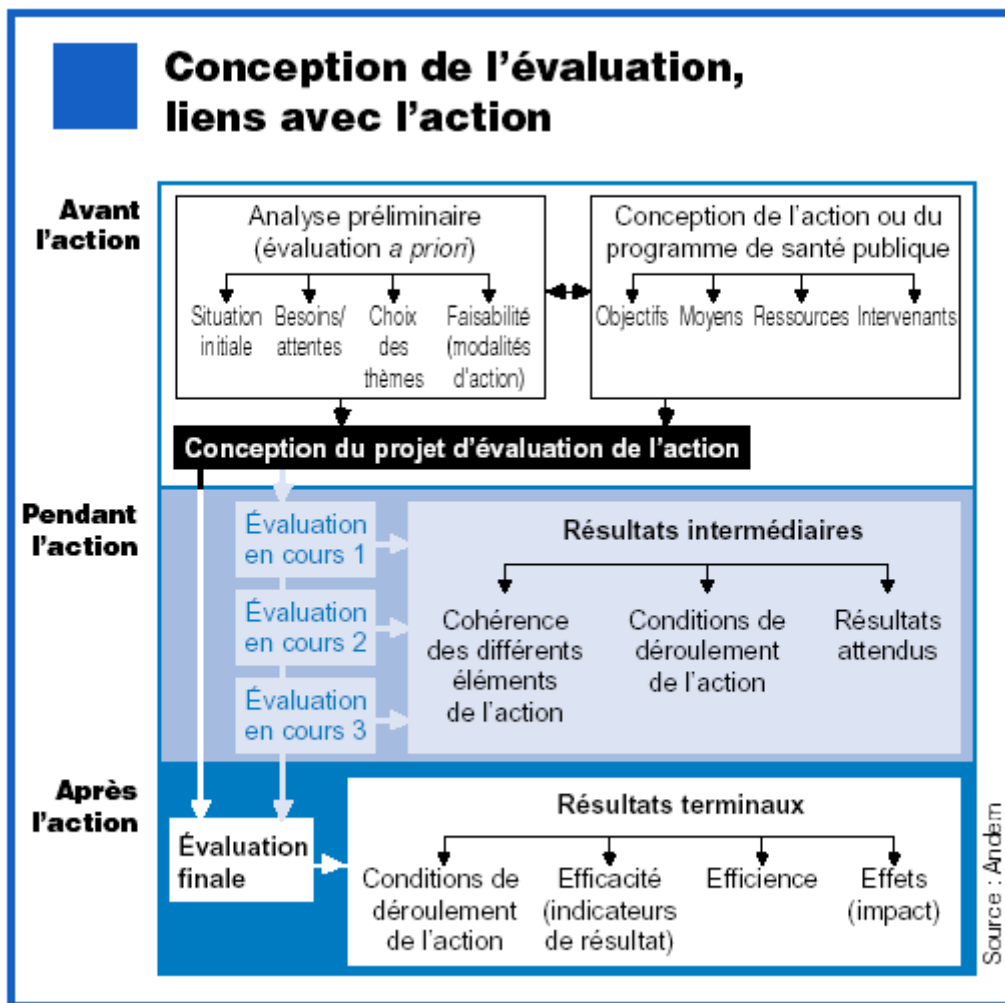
Conception de l’évaluation, liens avec l’action

Avant l’action

Analyse préliminaire (évaluation *a priori*)

Situation initiale

Besoins/ attentes

Choix des thèmes

Faisabilité (modalités d’action)

Conception de l’action ou du programme de santé publique

Objectifs

Moyens

Ressources

Intervenants

Conception du projet d’évaluation de l’action

Pendant l’action

Évaluation en cours 1

Évaluation en cours 2

Évaluation en cours 3

Résultats intermédiaires

Cohérence des différents éléments de l’action

Conditions de déroulement de l’action

Résultats attendus

Après l’action

Évaluation finale

Résultats terminaux

Conditions de déroulement de l’action

Efficacité (indicateurs de résultat)

Efficience

Effets (impact)

Source : Andem